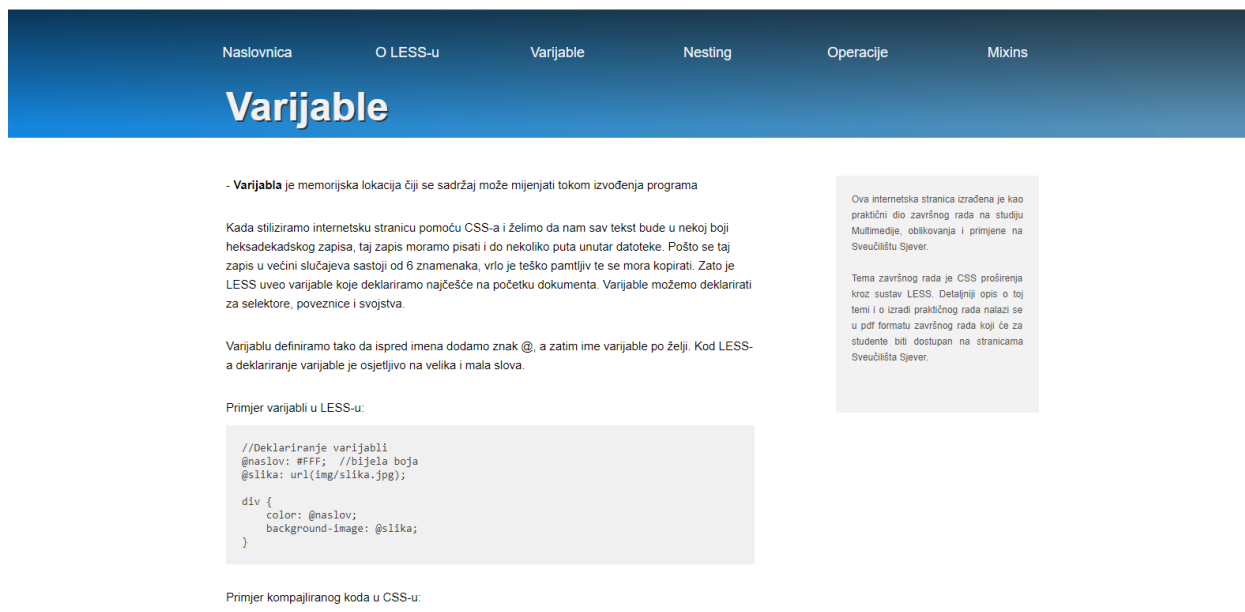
Naslovnica O LESS-u Varijable Nesting Operacije Mixins

Varijable

- **Varijabla** je memorijska lokacija čiji se sadržaj može mijenjati tokom izvođenja programa

Kada stiliziramo internetsku stranicu pomoću CSS-a i želimo da nam sav tekst bude u nekoj boji heksadekadskog zapisa, taj zapis moramo pisati i do nekoliko puta unutar datoteke. Pošto se taj zapis u večini slučajeva sastoji od 6 znamenaka, vrlo je teško pamtljiv te se mora kopirati. Zato je LESS uveo varijable koje deklariramo najčešće na početku dokumenta. Varijable možemo deklarirati za selektore, poveznice i svojstva.

Varijablu definiramo tako da ispred imena dodamo znak @, a zatim ime varijable po želji. Kod LESS-a deklariranje varijable je osjetljivo na velika i mala slova.

Primjer varijabli u LESS-u:

//Deklariranje varijabli
@naslov: #FFF;  //bijela boja
@slika: url(img/slika.jpg);

div {
    color: @naslov;
    background-image: @slika;
}

Primjer kompajliranog koda u CSS-u:

Ova internetska stranica izrađena je kao praktični dio završnog rada na studiju Multimedije, oblikovanja i primjene na Sveučilištu Sjever.

Tema završnog rada je CSS proširenja kroz sustav LESS. Detaljniji opis o toj temi i o izradi praktičnog rada nalazi se u pdf formatu završnog rada koji će za studente biti dostupan na stranicama Sveučilišta Sjever.